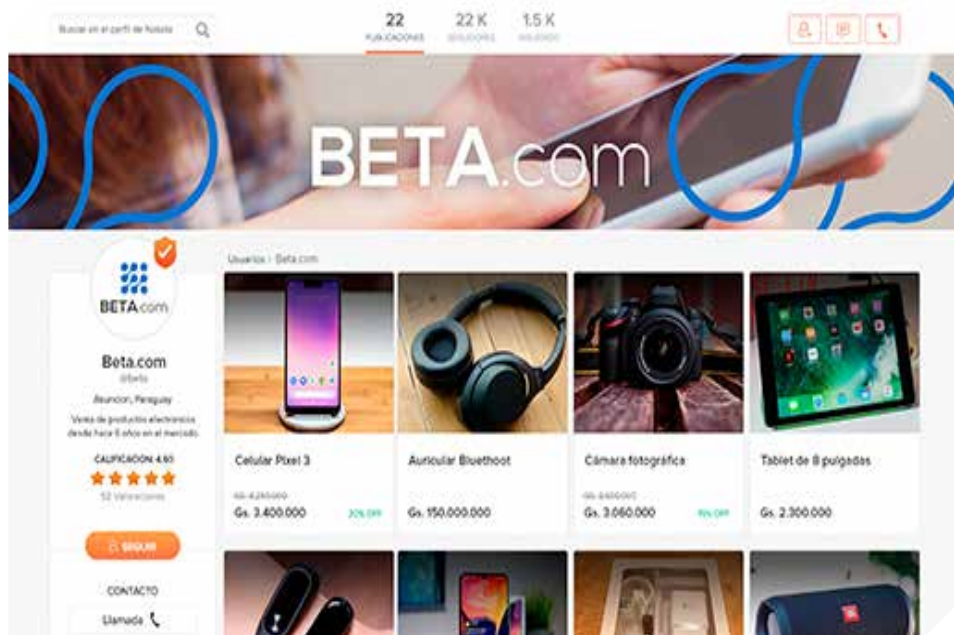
Buscar en el perfil de Nosotros

22 PUBLICACIONES
22 K SEGUIDORES
1.5 K SIGUIENDO

BETA.com

BETA.com

Beta.com
@beta
Asuncion, Paraguay
Venta de productos electrónicos desde hace 6 años en el mercado.

CALIFICACION 4.60
52 Valoraciones

SEGUIR

CONTACTO
Llamada

Usuarios / Beta.com

Celular Pixel 3
Gs. 4.250.000
Gs. 3.400.000
20% OFF

Auricular Bluethoot
Gs. 150.000.000

Cámara fotográfica
Gs. 3.600.000
Gs. 3.060.000
15% OFF

Tablet de 8 pulgadas
Gs. 2.300.000